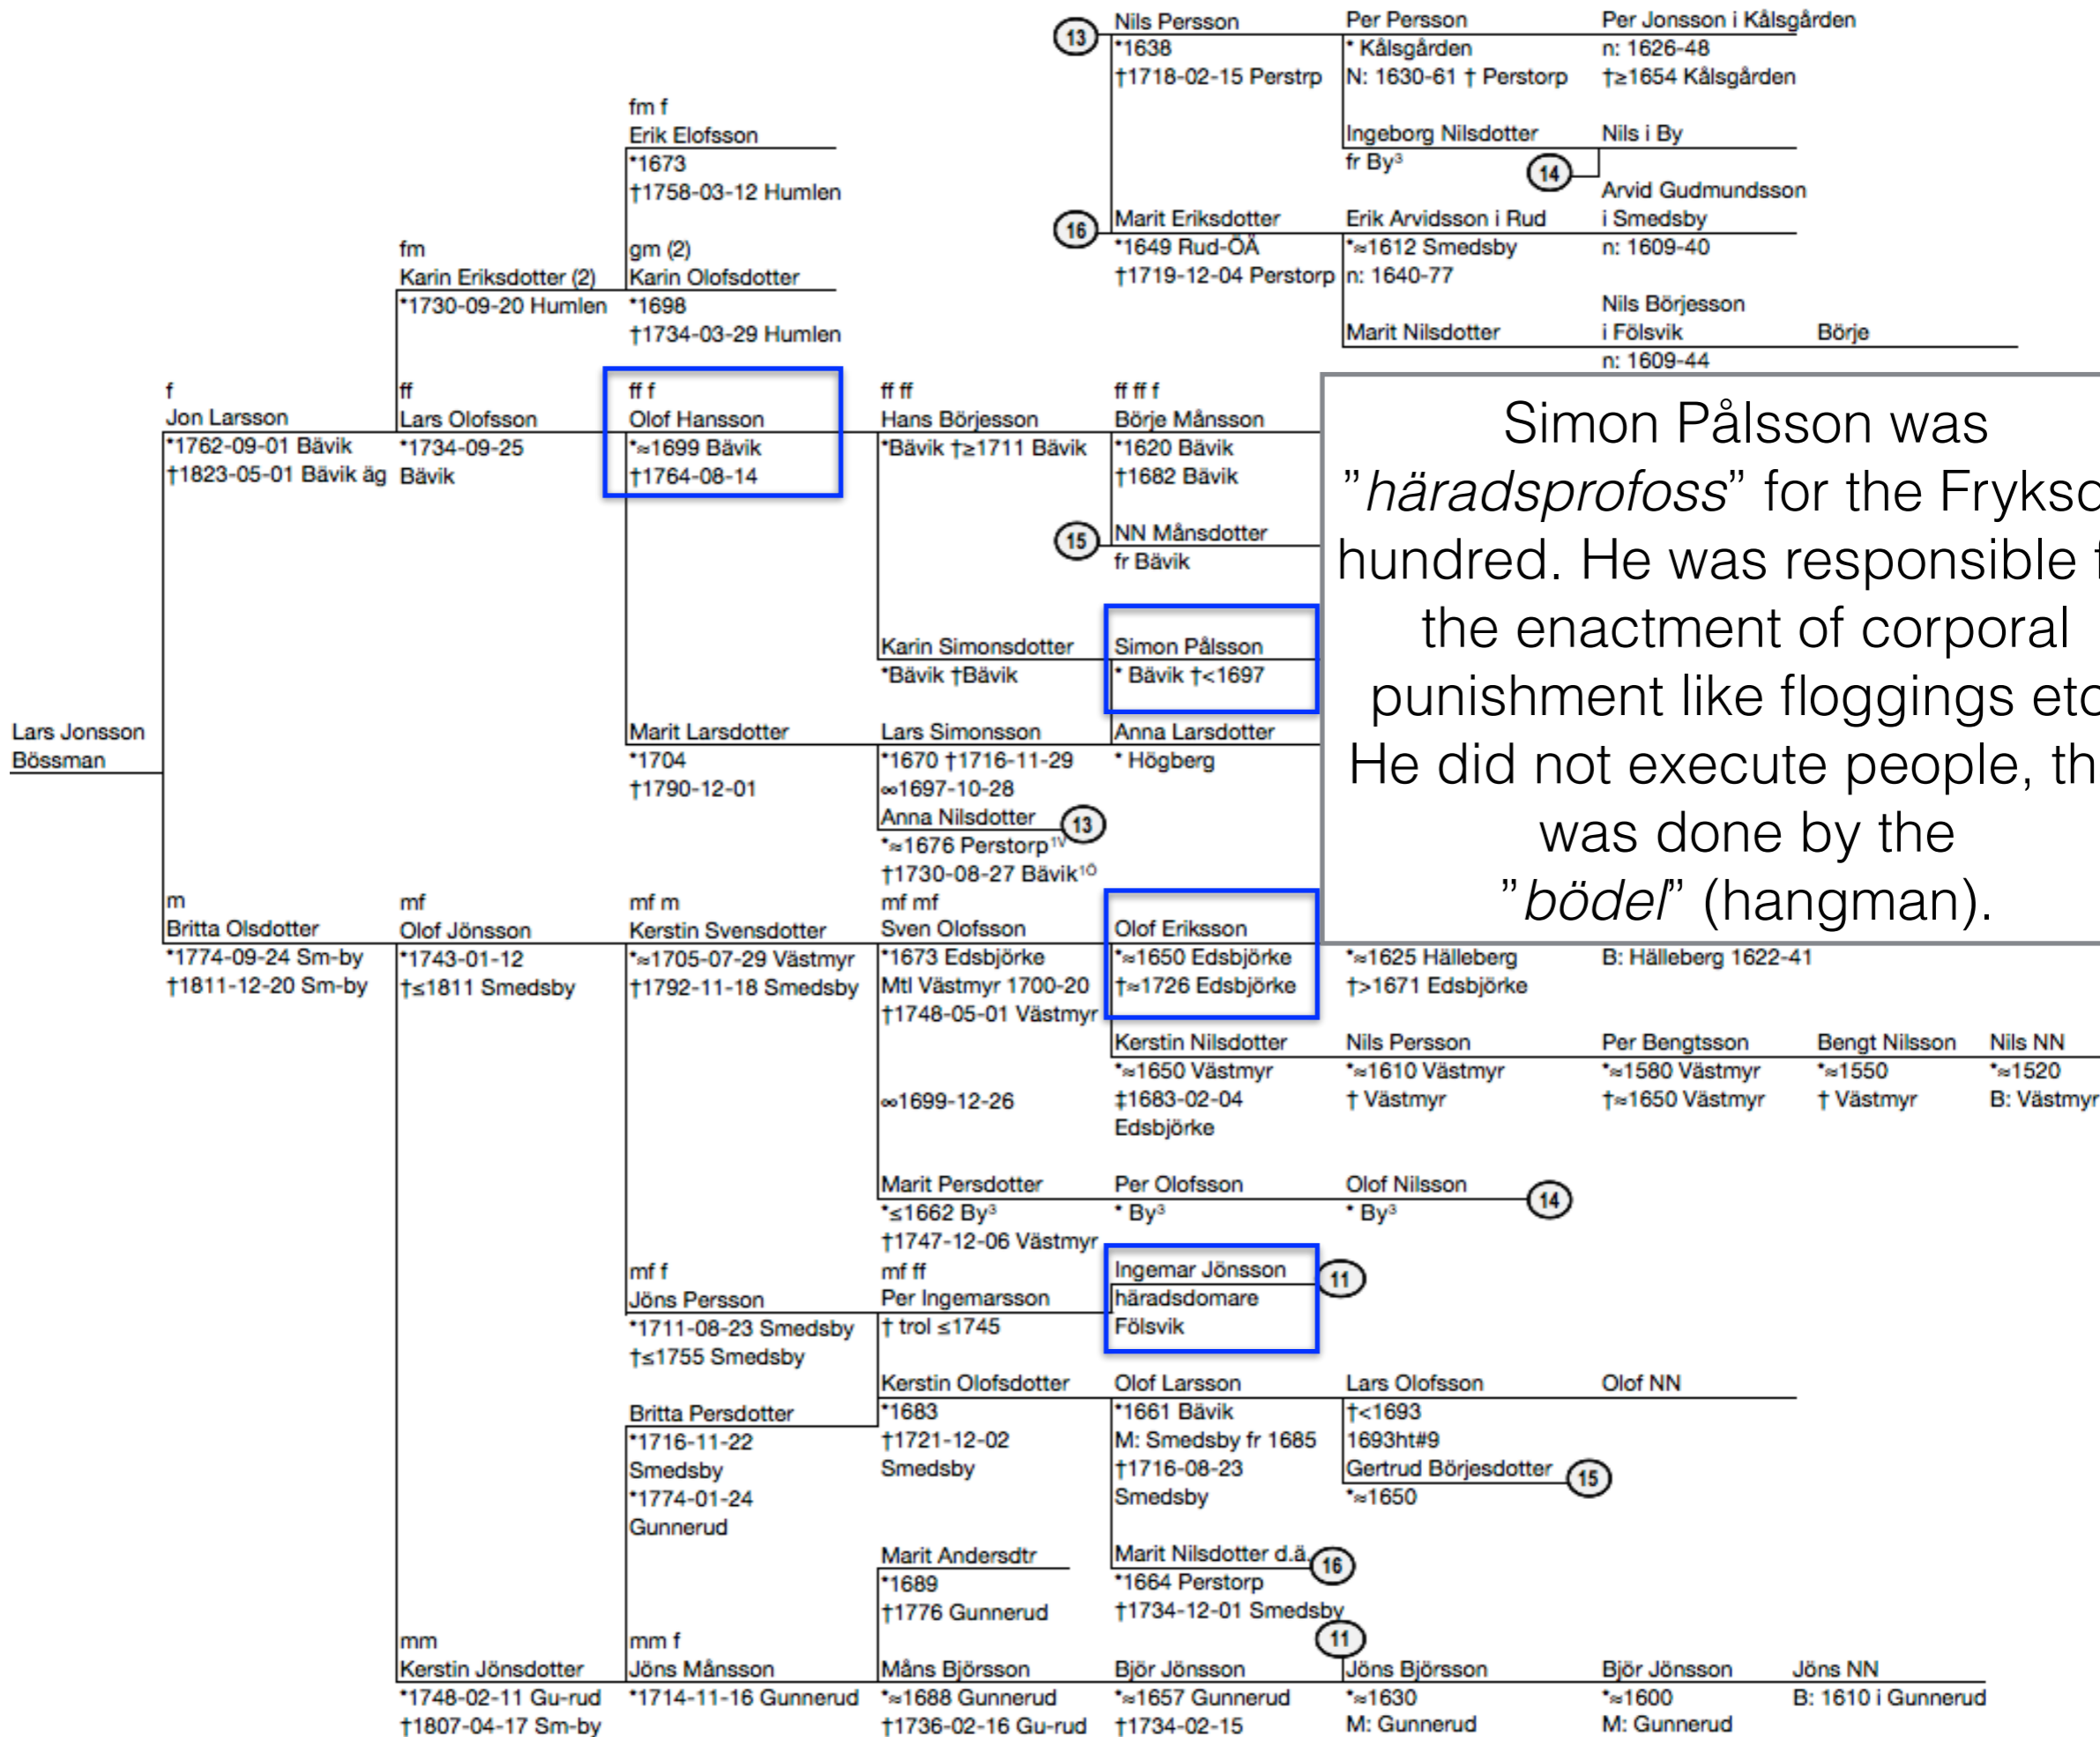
13 Nils Persson
*1638
†1718-02-15 Perstrp

Per Persson
* Kålsgården
N: 1630-61 † Perstorp

Per Jonsson i Kålsgården
n: 1626-48
†≥1654 Kålsgården

Ingeborg Nilsdotter
fr By³

Nils i By

14

Arvid Gudmundsson
i Smedsby
n: 1609-40

16 Marit Eriksdotter
*1649 Rud-ÖÄ
†1719-12-04 Perstorp

Erik Arvidsson i Rud
*≈1612 Smedsby
n: 1640-77

Nils Börjesson
i Fölsvik
n: 1609-44

Marit Nilsdotter

Börje

fm f
Erik Elofsson
*1673
†1758-03-12 Humlen

fm
Karin Eriksdotter (2)
*1730-09-20 Humlen

gm (2)
Karin Olofsdotter
*1698
†1734-03-29 Humlen

f
Jon Larsson
*1762-09-01 Bävik
†1823-05-01 Bävik äg

ff
Lars Olofsson
*1734-09-25
Bävik

ff f
Olof Hansson
*≈1699 Bävik
†1764-08-14

ff ff
Hans Börjesson
*Bävik †≥1711 Bävik

ff ff f
Börje Månsson
*1620 Bävik
†1682 Bävik

15 NN Månsdotter
fr Bävik

Karin Simonsdotter
*Bävik †Bävik

Simon Pålsson
* Bävik †<1697

Simon Pålsson was "*häradsprofoss*" for the Frykso hundred. He was responsible the enactment of corporal punishment like floggings etc He did not execute people, th was done by the "*bödel*" (hangman).

Lars Jonsson
Bössman

Marit Larsdotter
*1704
†1790-12-01

Lars Simonsson
*1670 †1716-11-29
∞1697-10-28
Anna Nilsdotter 13
*≈1676 Perstorp¹⁷
†1730-08-27 Bävik¹⁰

Anna Larsdotter
* Högberg

m
Britta Olsdotter
*1774-09-24 Sm-by
†1811-12-20 Sm-by

mf
Olof Jönsson
*1743-01-12
†≤1811 Smedsby

mf m
Kerstin Svensdotter
*≈1705-07-29 Västmyr
†1792-11-18 Smedsby

mf mf
Sven Olofsson
*1673 Edsbjörke
Mtl Västmyr 1700-20
†1748-05-01 Västmyr

Olof Eriksson
*≈1650 Edsbjörke
†≈1726 Edsbjörke

*≈1625 Hälleberg
†>1671 Edsbjörke

B: Hälleberg 1622-41

∞1699-12-26

Kerstin Nilsdotter
*≈1650 Västmyr
‡1683-02-04
Edsbjörke

Nils Persson
*≈1610 Västmyr
† Västmyr

Per Bengtsson
*≈1580 Västmyr
†≈1650 Västmyr

Bengt Nilsson
*≈1550
† Västmyr

Nils NN
*≈1520
B: Västmyr

Marit Persdotter
*≤1662 By³
†1747-12-06 Västmyr

Per Olofsson
* By³

Olof Nilsson
* By³ 14

mf f
Jöns Persson
*1711-08-23 Smedsby
†≤1755 Smedsby

mf ff
Per Ingemarsson
† trol ≤1745

Ingemar Jönsson 11
häradsdomare
Fölsvik

Kerstin Olofsdotter
*1683
†1721-12-02
Smedsby

Olof Larsson
*1661 Bävik
M: Smedsby fr 1685
†1716-08-23
Smedsby

Lars Olofsson
†<1693
1693ht#9
Gertrud Börjesdotter 15
*≈1650

Olof NN

Britta Persdotter
*1716-11-22
Smedsby
*1774-01-24
Gunnerud

Marit Andersdtr
*1689
†1776 Gunnerud

Marit Nilsdotter d.ä. 16
*1664 Perstorp
†1734-12-01 Smedsby
11

mm
Kerstin Jönsdotter
*1748-02-11 Gu-rud
†1807-04-17 Sm-by

mm f
Jöns Månsson
*1714-11-16 Gunnerud

Måns Björsson
*≈1688 Gunnerud
†1736-02-16 Gu-rud

Björ Jönsson
*≈1657 Gunnerud
†1734-02-15

Jöns Björsson
*≈1630
M: Gunnerud

Björ Jönsson
*≈1600
M: Gunnerud

Jöns NN
B: 1610 i Gunnerud